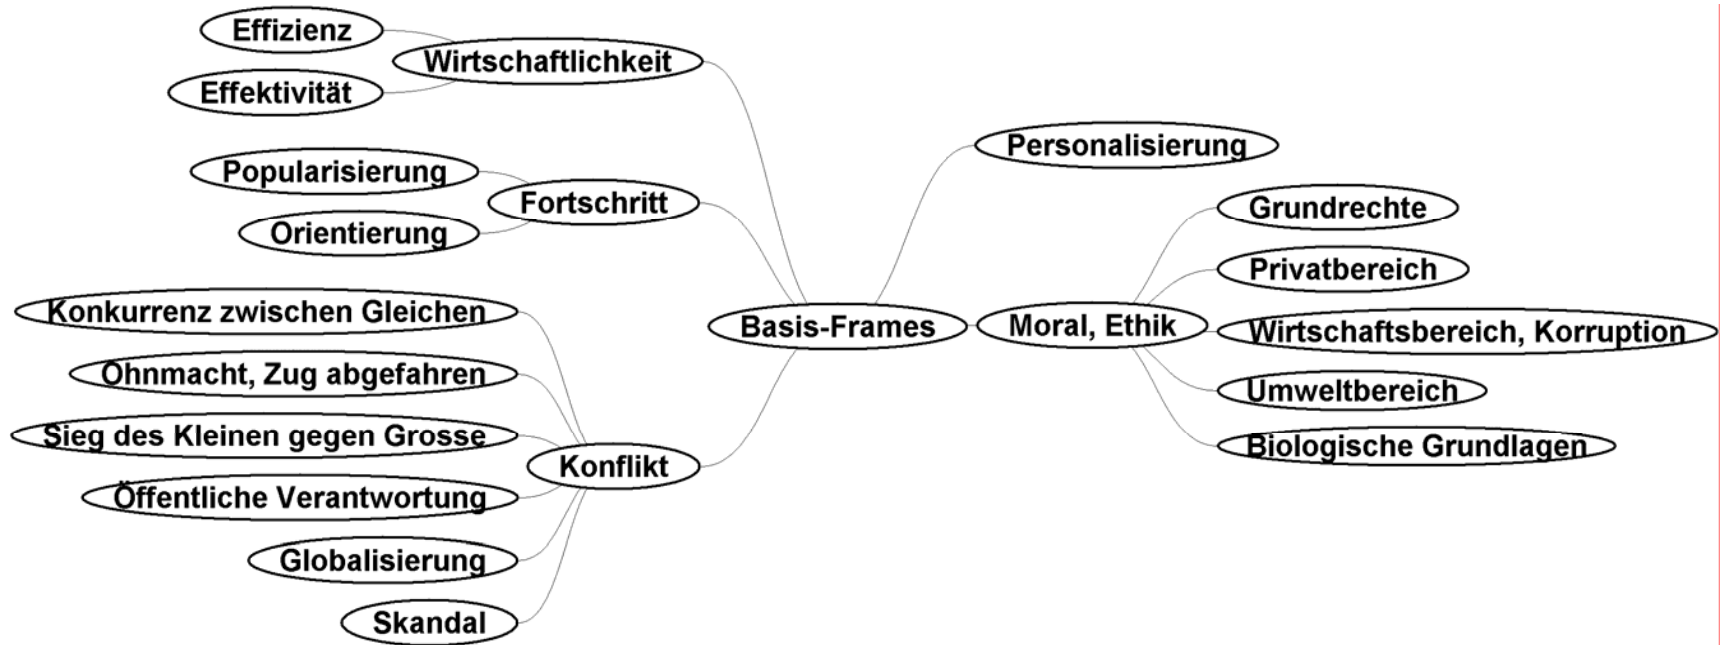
Effizienz
Wirtschaftlichkeit
Effektivität
Personalisierung
Popularisierung
Fortschritt
Orientierung
Grundrechte
Privatbereich
Konkurrenz zwischen Gleichen
Basis-Frames
Moral, Ethik
Wirtschaftsbereich, Korruption
Ohnmacht, Zug abgefahren
Umweltbereich
Biologische Grundlagen
Sieg des Kleinen gegen Grosse
Konflikt
Öffentliche Verantwortung
Globalisierung
Skandal